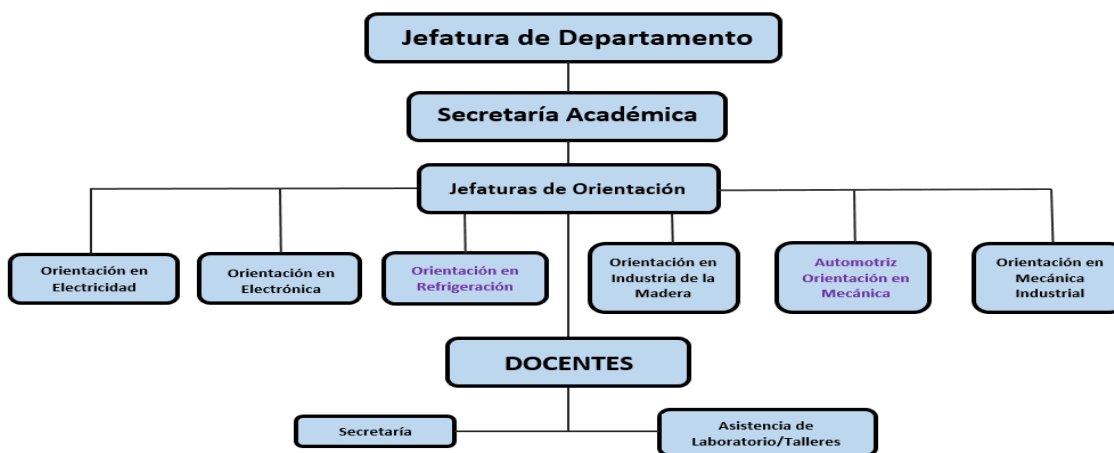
Jefatura de Departamento

Secretaría Académica

Jefaturas de Orientación

Orientación en Electricidad

Orientación en Electrónica

Orientación en Refrigeración

Orientación en Industria de la Madera

Automotriz Orientación en Mecánica

Orientación en Mecánica Industrial

DOCENTES

Secretaría

Asistencia de Laboratorio/Talleres